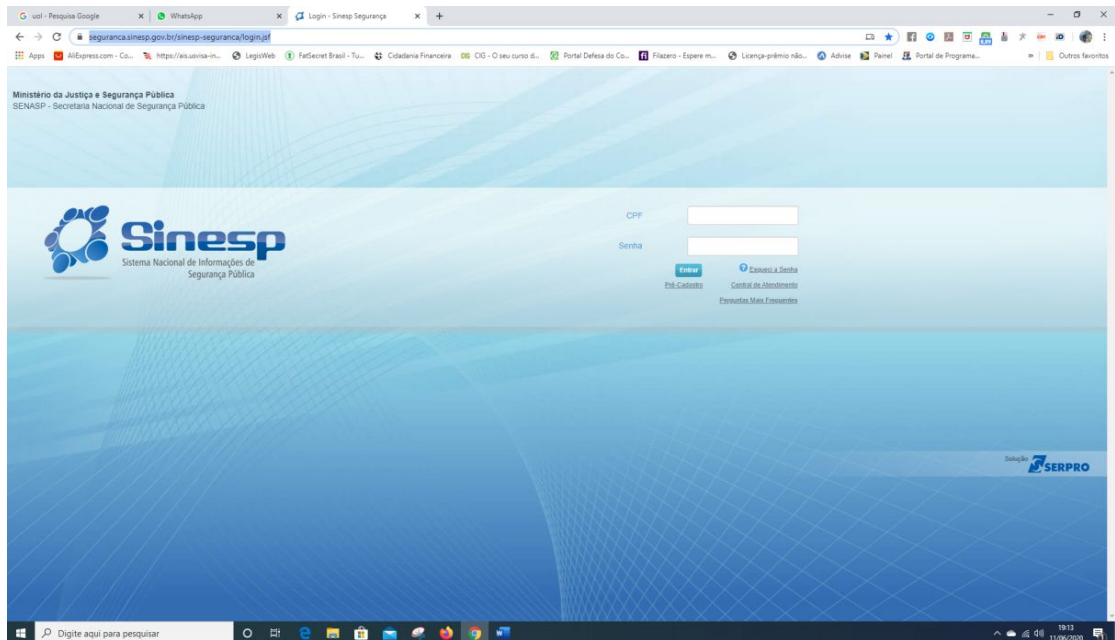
G uol - Pesquisa Google × WhatsApp × Login - Sinesp Segurança × +

seguranca.sinesp.gov.br/sinesp-seguranca/login.jsf

Apps AliExpress.com - Co... https://ais.usvisa-in... LegisWeb FatSecret Brasil - Tu... Cidadania Financeira CIG - O seu curso d... Portal Defesa do Co... Filazero - Espere m... Licença-prêmio não... Advise Painel Portal de Programa... » Outros favoritos

Ministério da Justiça e Segurança Pública
SENASP - Secretaria Nacional de Segurança Pública

Sinesp
Sistema Nacional de Informações de Segurança Pública

CPF

Senha

Entrar

Esqueci a Senha

Pré-Cadastro

Central de Atendimento

Perguntas Mais Frequentes

Solução SERPRO

Digite aqui para pesquisar

19:13
11/06/2020